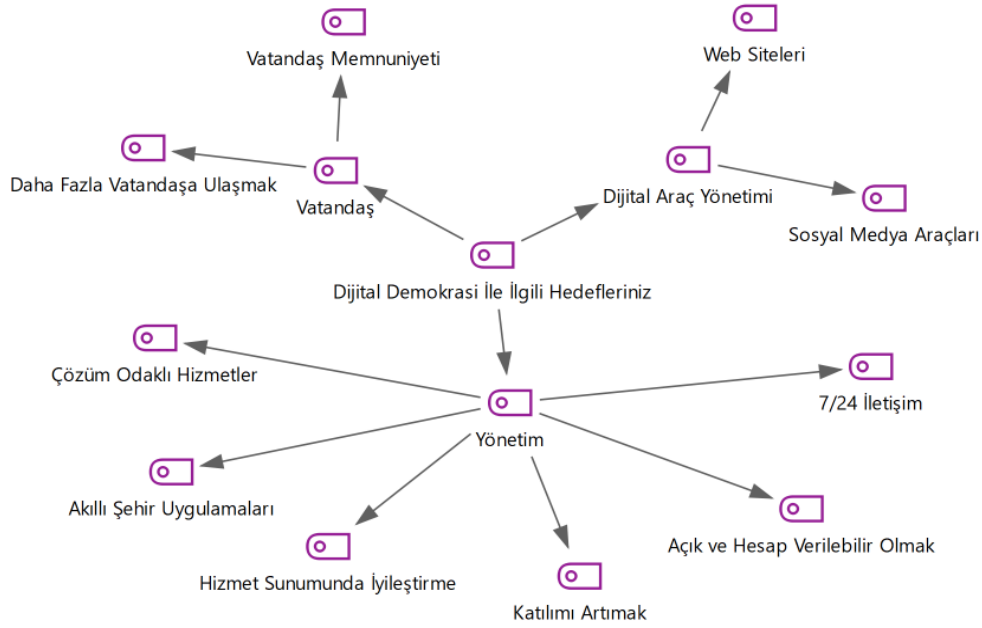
Vatandaş Memnuniyeti

Web Siteleri

Daha Fazla Vatandaşa Ulaşmak

Vatandaş

Dijital Araç Yönetimi

Sosyal Medya Araçları

Dijital Demokrasi İle İlgili Hedefleriniz

Çözüm Odaklı Hizmetler

7/24 İletişim

Yönetim

Akıllı Şehir Uygulamaları

Açık ve Hesap Verilebilir Olmak

Hizmet Sunumunda İyileştirme

Katılımı Artımak